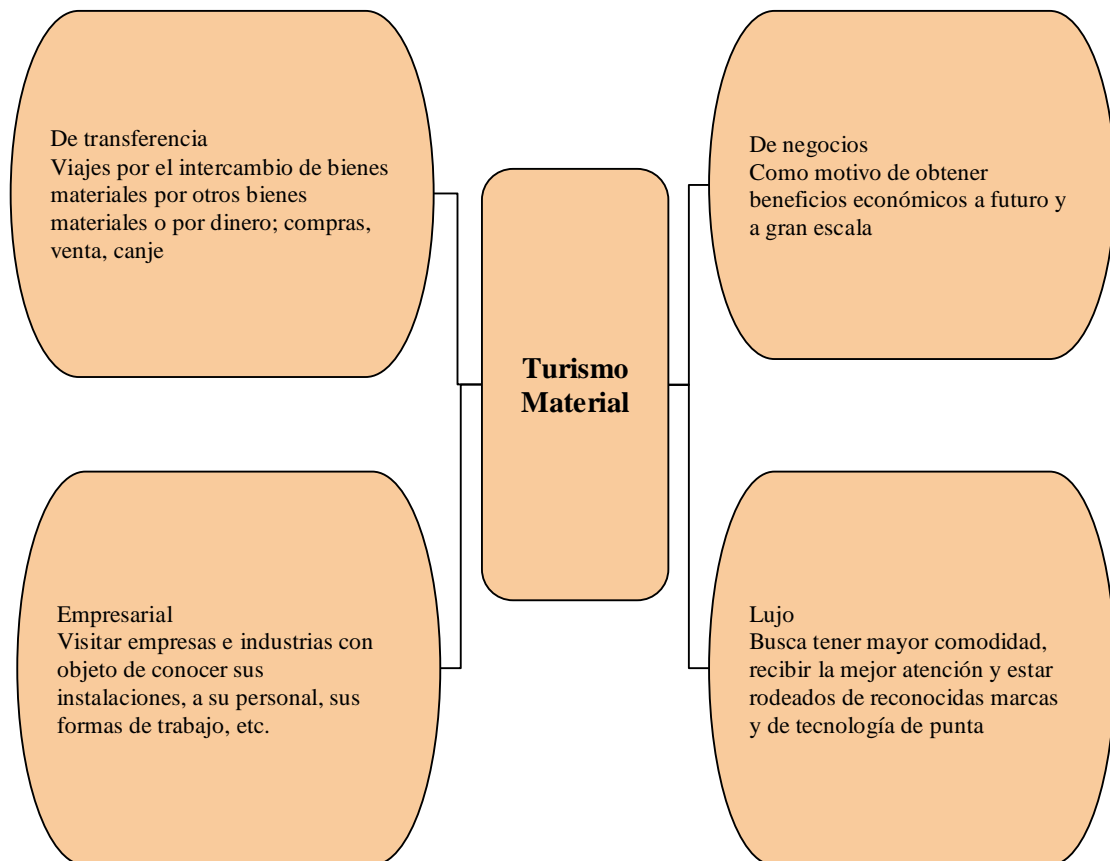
De transferencia
Viajes por el intercambio de bienes materiales por otros bienes materiales o por dinero; compras, venta, canje

Empresarial
Visitar empresas e industrias con objeto de conocer sus instalaciones, a su personal, sus formas de trabajo, etc.

**Turismo Material**

De negocios
Como motivo de obtener beneficios económicos a futuro y a gran escala

Lujo
Busca tener mayor comodidad, recibir la mejor atención y estar rodeados de reconocidas marcas y de tecnología de punta